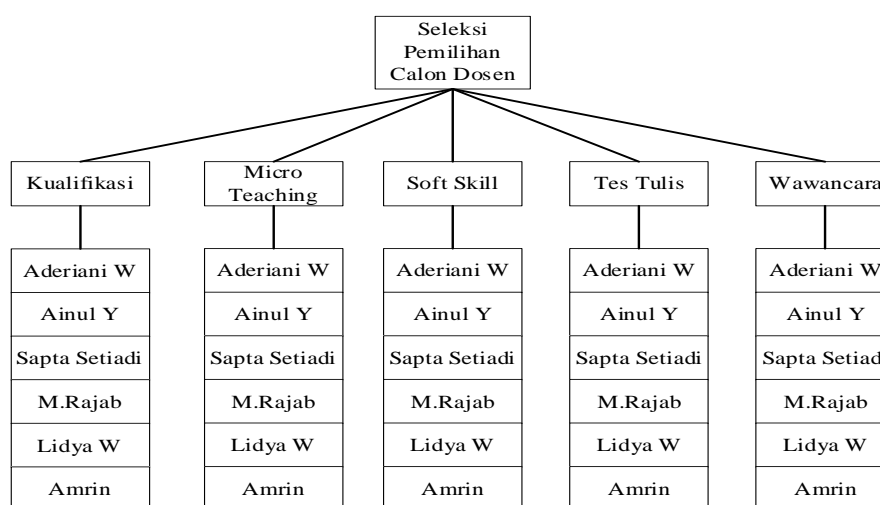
Seleksi Pemilihan Calon Dosen

Kualifikasi

Aderiani W
Ainul Y
Sapta Setiadi
M.Rajab
Lidya W
Amrin

Micro Teaching

Aderiani W
Ainul Y
Sapta Setiadi
M.Rajab
Lidya W
Amrin

Soft Skill

Aderiani W
Ainul Y
Sapta Setiadi
M.Rajab
Lidya W
Amrin

Tes Tulis

Aderiani W
Ainul Y
Sapta Setiadi
M.Rajab
Lidya W
Amrin

Wawancara

Aderiani W
Ainul Y
Sapta Setiad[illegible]
M.Rajab
Lidya W
Amrin